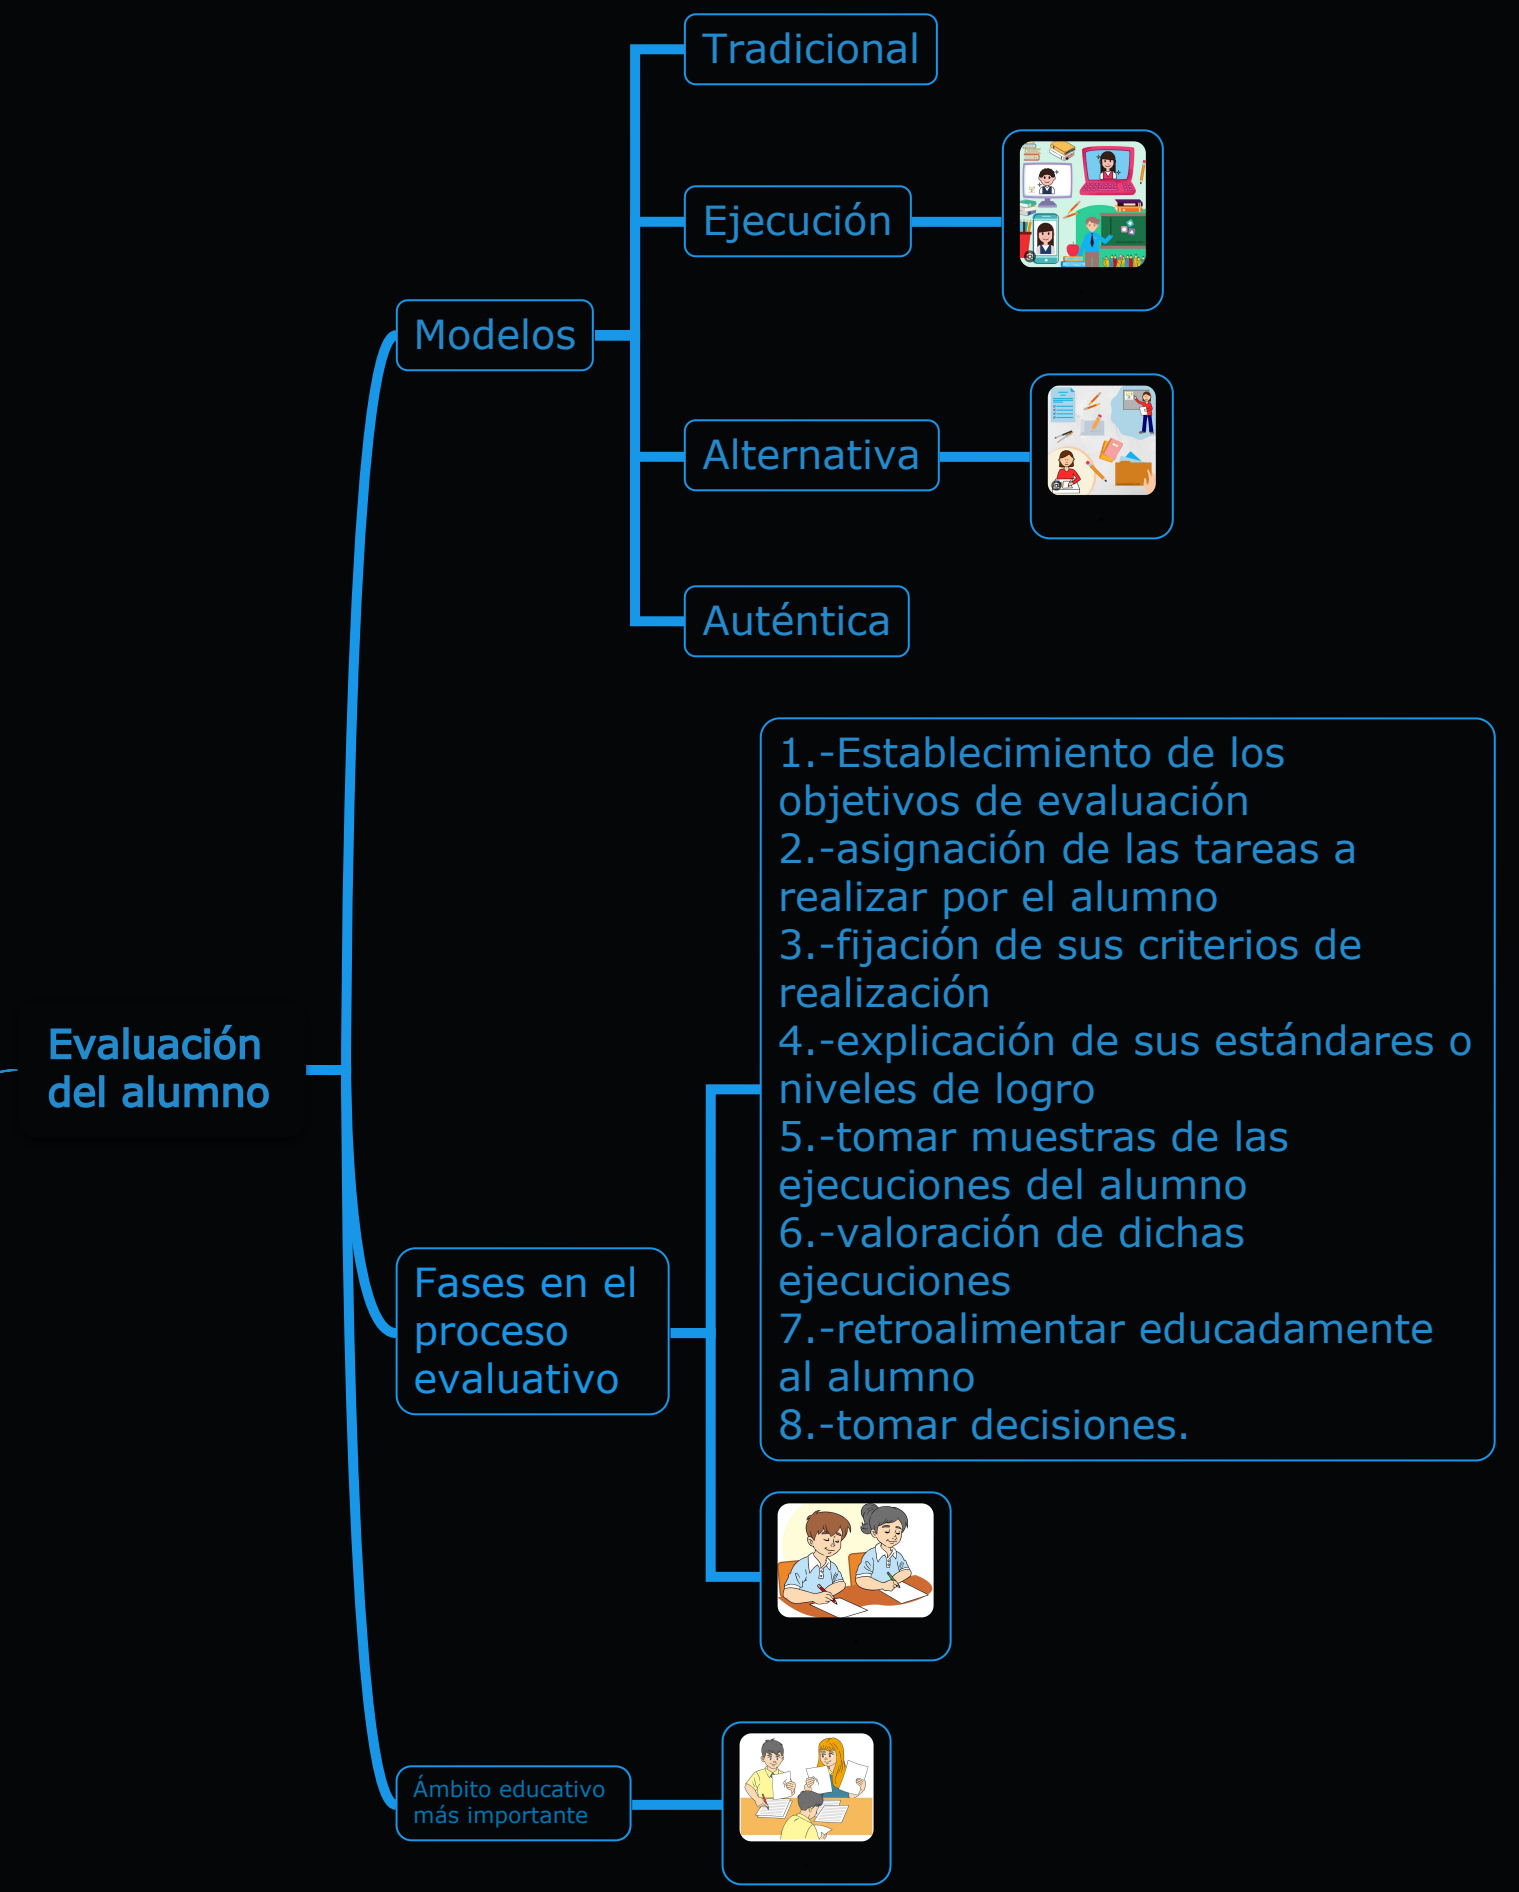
Evaluación del alumno

Modelos

Tradicional

Ejecución

Alternativa

Auténtica

Fases en el proceso evaluativo

1.-Establecimiento de los objetivos de evaluación
2.-asignación de las tareas a realizar por el alumno
3.-fijación de sus criterios de realización
4.-explicación de sus estándares o niveles de logro
5.-tomar muestras de las ejecuciones del alumno
6.-valoración de dichas ejecuciones
7.-retroalimentar educadamente al alumno
8.-tomar decisiones.

Ámbito educativo más importante